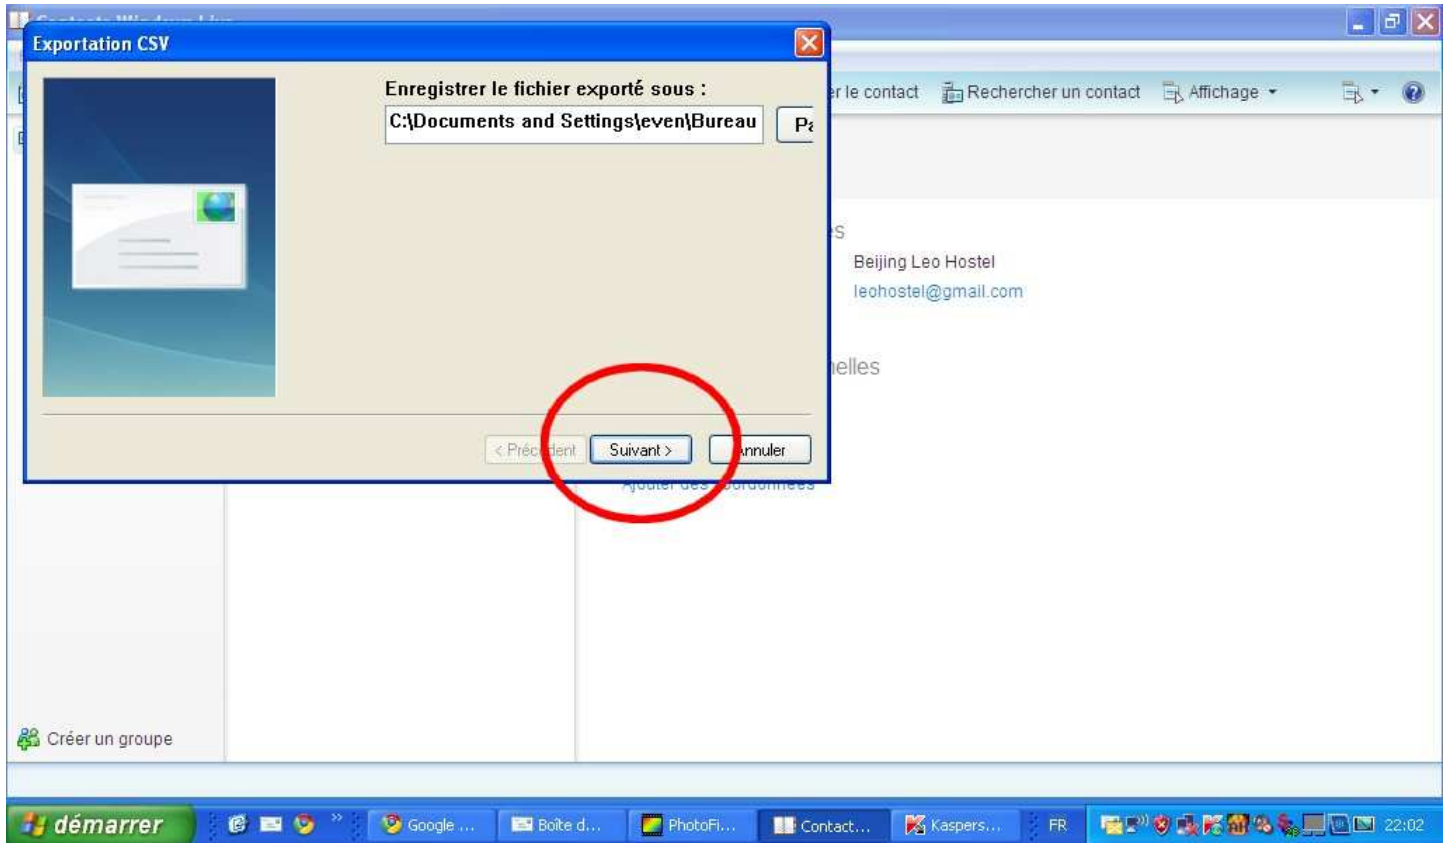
Exportation CSV

Enregistrer le fichier exporté sous :

C:\Documents and Settings\even\Bureau

Pa

< Préc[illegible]dent

Suivant >

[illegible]nnuler

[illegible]r le contact

Rechercher un contact

Affichage

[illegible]s

Beijing Leo Hostel

leohostel@gmail.com

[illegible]elles

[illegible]

Créer un groupe

démarrer

Google ...

Boîte d...

PhotoFi...

Contact...

Kaspers...

FR

22:02